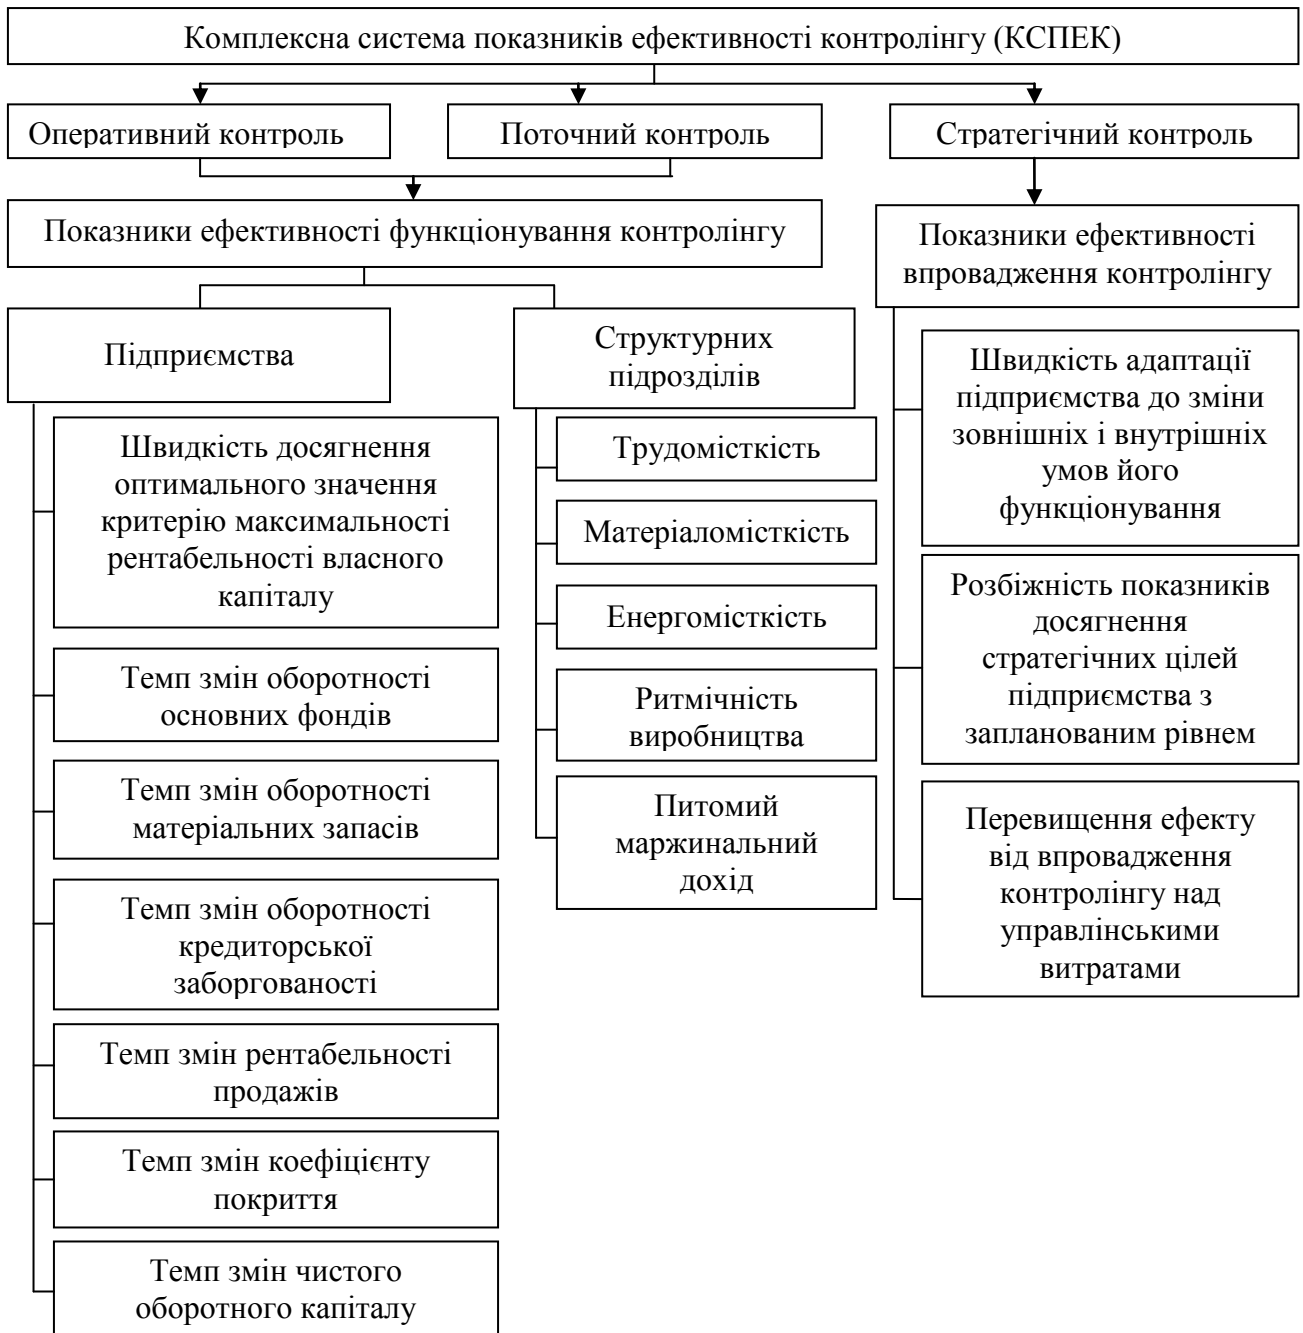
Комплексна система показників ефективності контролінгу (КСПЕК)

Оперативний контроль

Поточний контроль

Стратегічний контроль

Показники ефективності функціонування контролінгу

Показники ефективності впровадження контролінгу

Підприємства

Швидкість досягнення оптимального значення критерію максимальності рентабельності власного капіталу

Темп змін оборотності основних фондів

Темп змін оборотності матеріальних запасів

Темп змін оборотності кредиторської заборгованості

Темп змін рентабельності продажів

Темп змін коефіцієнту покриття

Темп змін чистого оборотного капіталу

Структурних підрозділів

Трудомісткість

Матеріаломісткість

Енергомісткість

Ритмічність виробництва

Питомий маржинальний дохід

Швидкість адаптації підприємства до зміни зовнішніх і внутрішніх умов його функціонування

Розбіжність показників досягнення стратегічних цілей підприємства з запланованим рівнем

Перевищення ефекту від впровадження контролінгу над управлінськими витратами